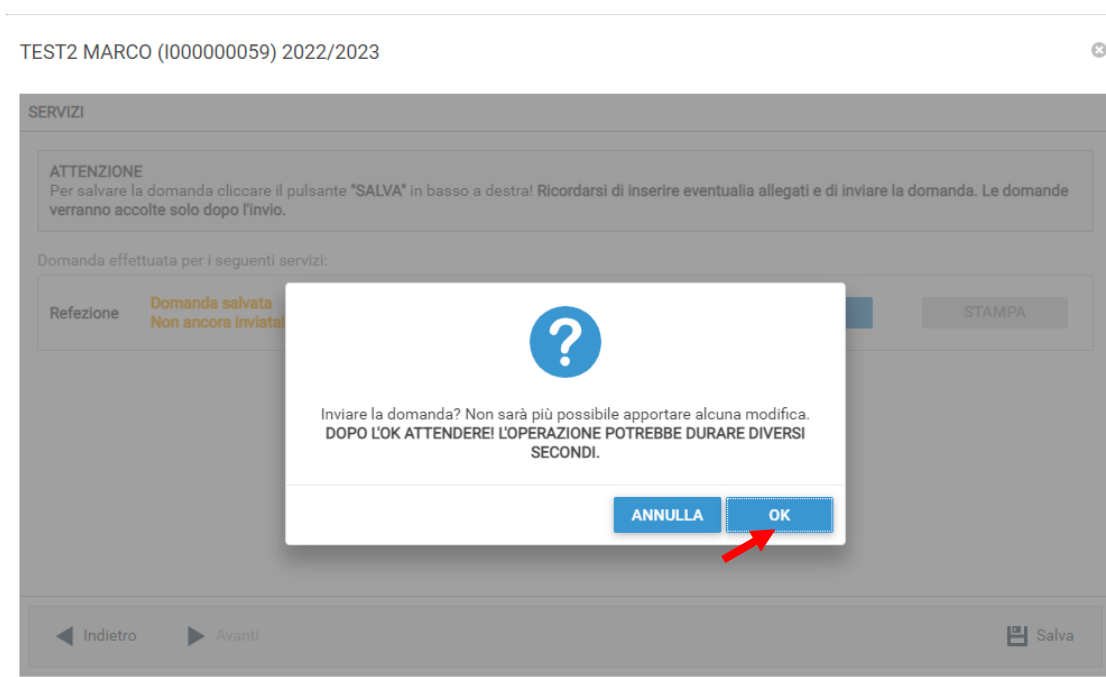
TEST2 MARCO (I000000059) 2022/2023

SERVIZI

ATTENZIONE
Per salvare la domanda cliccare il pulsante "SALVA" in basso a destra! Ricordarsi di inserire eventualia allegati e di inviare la domanda. Le domande verranno accolte solo dopo l'invio.

Domanda effettuata per i seguenti servizi:

Refezione | Domanda salvata Non ancora inviata | STAMPA

?

Inviare la domanda? Non sarà più possibile apportare alcuna modifica.
DOPO L'OK ATTENDERE! L'OPERAZIONE POTREBBE DURARE DIVERSI SECONDI.

ANNULLA OK

Indietro Avanti Salva